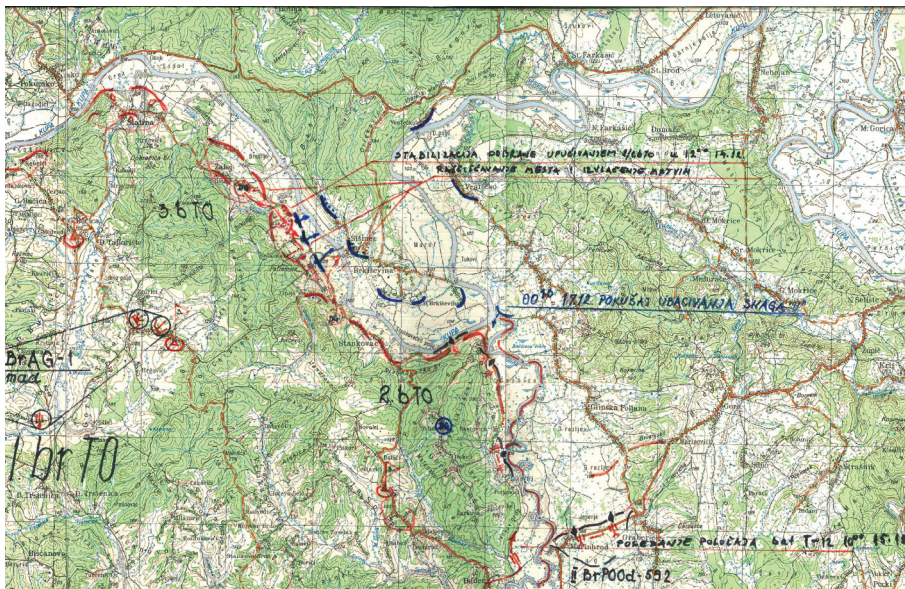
STABILIZACIJA ODBRANE UPUĆIVANJEM V/6670 u 12⁰⁰ 14.12
RASČIŠĆAVANJE MESTA I IZVLAČENJE AKTIVN

3 bTO

BrAG-1
mad

00¹⁰ 17.12 POKUŠAJ UBACIVANJA SNAGA "Z"

R.bTO

1 brTO

POSEDANJE POLOŽAJA 6at TRi2 10⁰⁰ 15.12

II brPOOd-592

Lelinjani
St. Farkašić
St. Brod
Nebojan
N. Farkašić
Dumače
M. Gorica
Vedro Polje
Mokrice
Sr. Mokrice
Mokrice
Sunja
Stankovac
Rekićevina
Glinska Poljana
Gornja
Trnovac
Graboštani
B. Tušilović
Bistrac
Zabrod
Badel
Kupa
Glina
Mala
G. Gradac
Pokupsko
Šišinec
Tukovi
Topolovac
Gora
Hrastnik